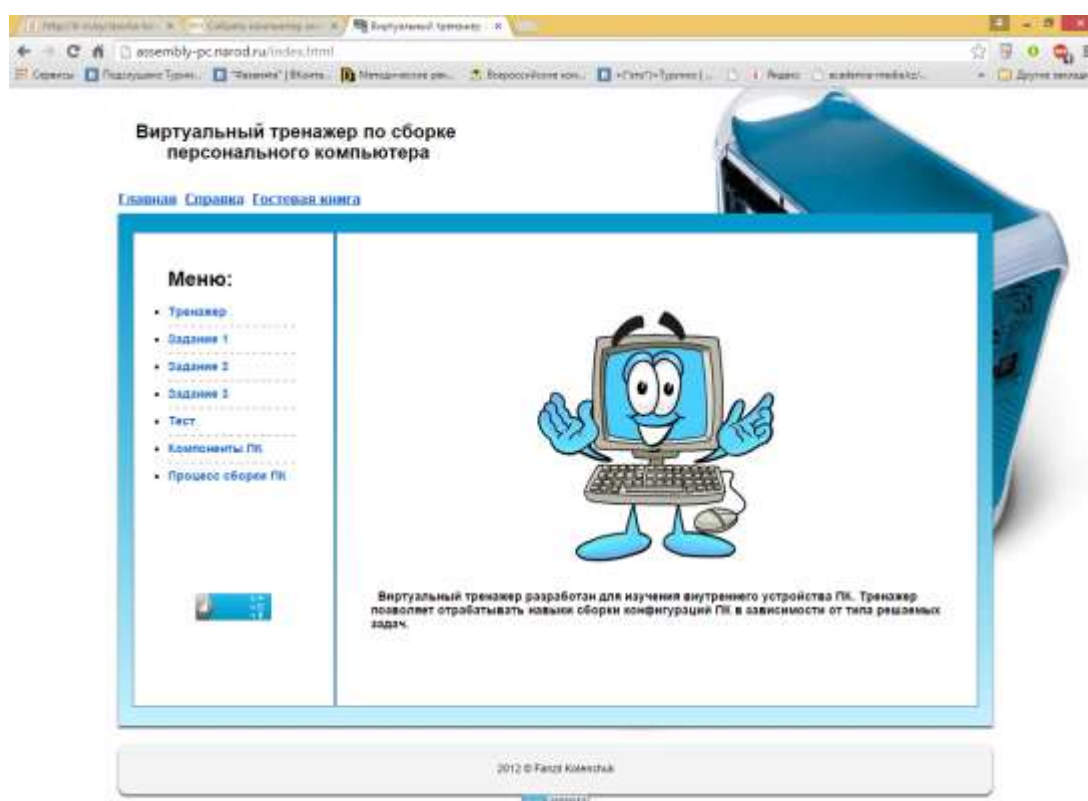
assembly-pc.narod.ru/index.html

Сервисы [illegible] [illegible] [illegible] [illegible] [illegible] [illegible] Яндекс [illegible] Другие закладки

Виртуальный тренажер по сборке персонального компьютера

Главная Справка Гостевая книга

Меню:

- Тренажер
- Задание 1
- Задание 2
- Задание 3
- Тест
- Компоненты ПК
- Процесс сборки ПК

Виртуальный тренажер разработан для изучения внутреннего устройства ПК. Тренажер позволяет отрабатывать навыки сборки конфигураций ПК в зависимости от типа решаемых задач.

2012 © Fanzil Kolenchuk